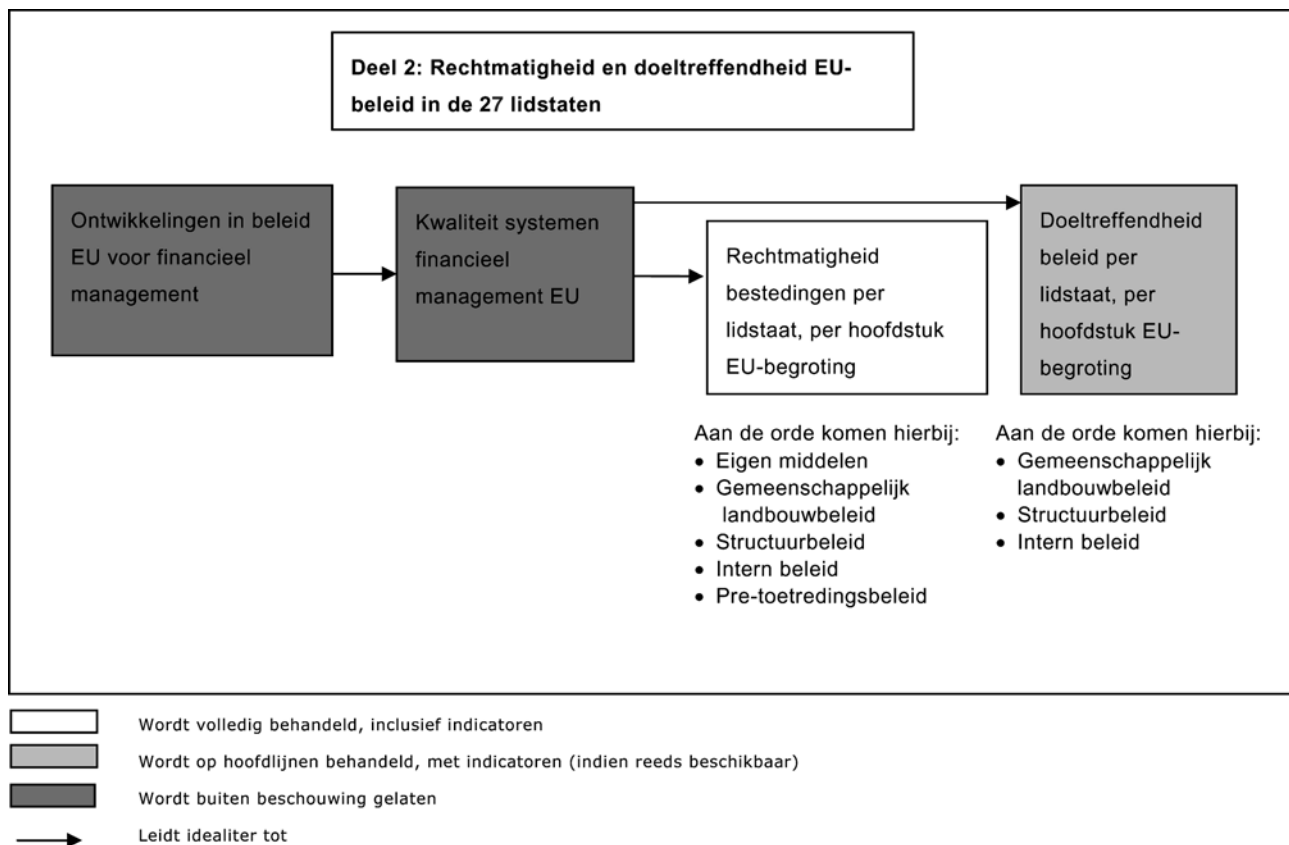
Deel 2: Rechtmatigheid en doeltreffendheid EU-beleid in de 27 lidstaten

Ontwikkelingen in beleid EU voor financieel management

Kwaliteit systemen financieel management EU

Rechtmatigheid bestedingen per lidstaat, per hoofdstuk EU-begroting

Doeltreffendheid beleid per lidstaat, per hoofdstuk EU-begroting

Aan de orde komen hierbij:
- Eigen middelen
- Gemeenschappelijk landbouwbeleid
- Structuurbeleid
- Intern beleid
- Pre-toetredingsbeleid

Aan de orde komen hierbij:
- Gemeenschappelijk landbouwbeleid
- Structuurbeleid
- Intern beleid

Wordt volledig behandeld, inclusief indicatoren

Wordt op hoofdlijnen behandeld, met indicatoren (indien reeds beschikbaar)

Wordt buiten beschouwing gelaten

Leidt idealiter tot